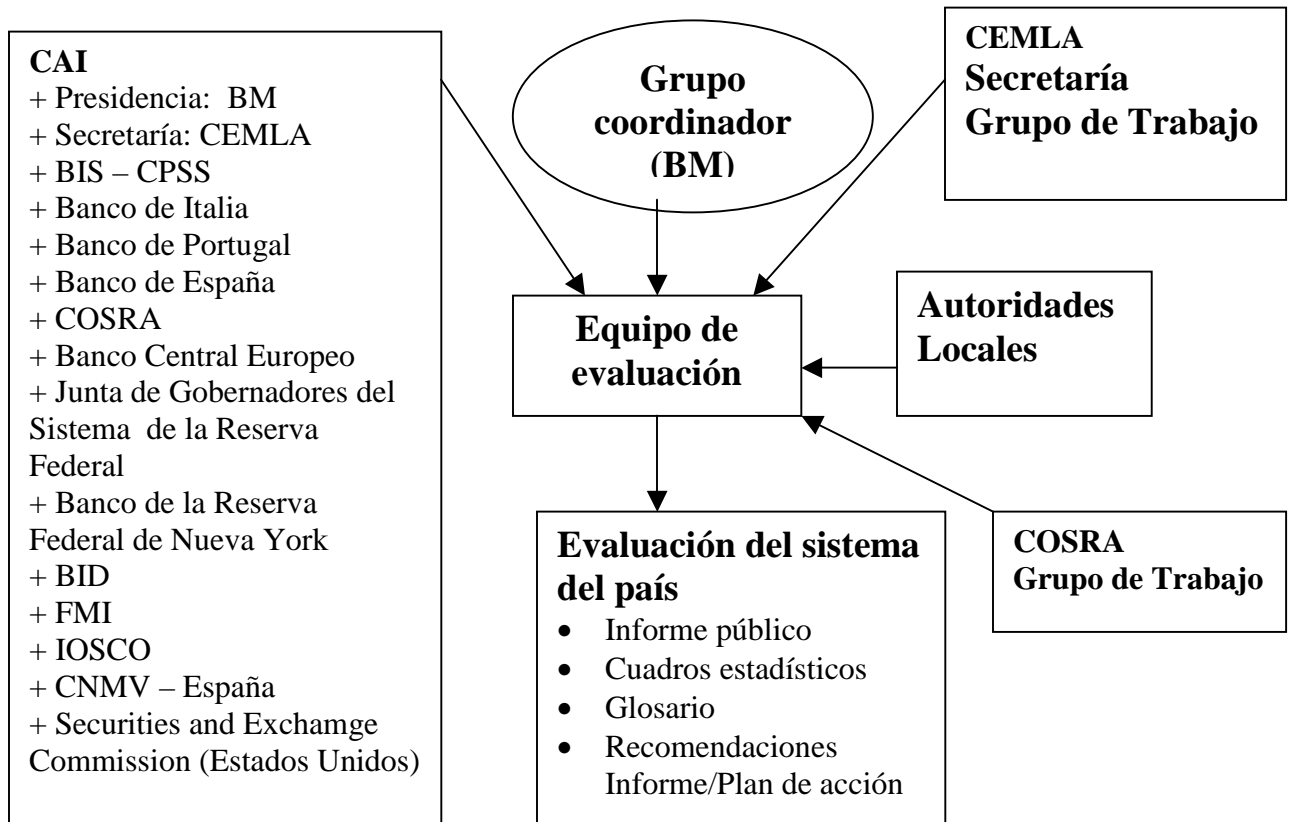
CAI
+ Presidencia: BM
+ Secretaría: CEMLA
+ BIS – CPSS
+ Banco de Italia
+ Banco de Portugal
+ Banco de España
+ COSRA
+ Banco Central Europeo
+ Junta de Gobernadores del Sistema de la Reserva Federal
+ Banco de la Reserva Federal de Nueva York
+ BID
+ FMI
+ IOSCO
+ CNMV – España
+ Securities and Exchamge Commission (Estados Unidos)

Grupo coordinador (BM)

CEMLA
Secretaría
Grupo de Trabajo

Equipo de evaluación

Autoridades Locales

Evaluación del sistema del país
• Informe público
• Cuadros estadísticos
• Glosario
• Recomendaciones Informe/Plan de acción

COSRA
Grupo de Trabajo